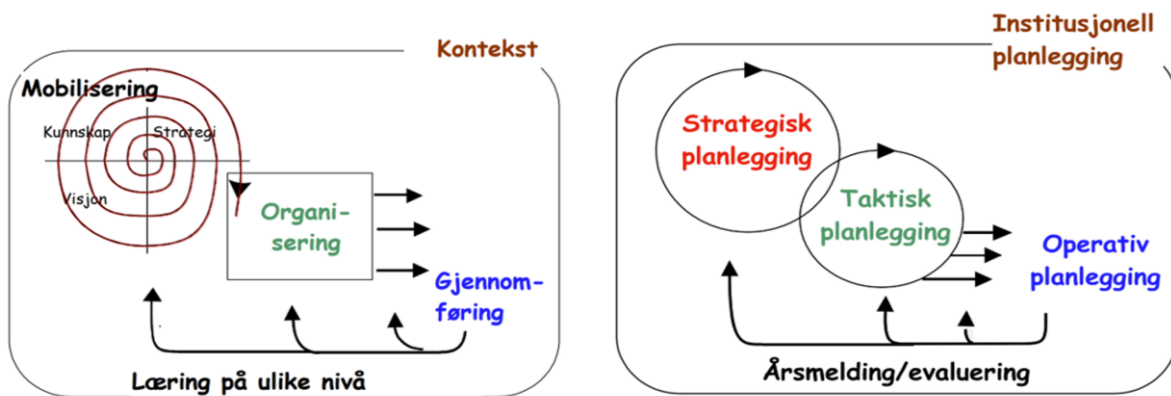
Kontekst

Mobilisering

Kunnskap

Strategi

Visjon

Organisering

Gjennomføring

Læring på ulike nivå

Institusjonell planlegging

Strategisk planlegging

Taktisk planlegging

Operativ planlegging

Årsmelding/evaluering